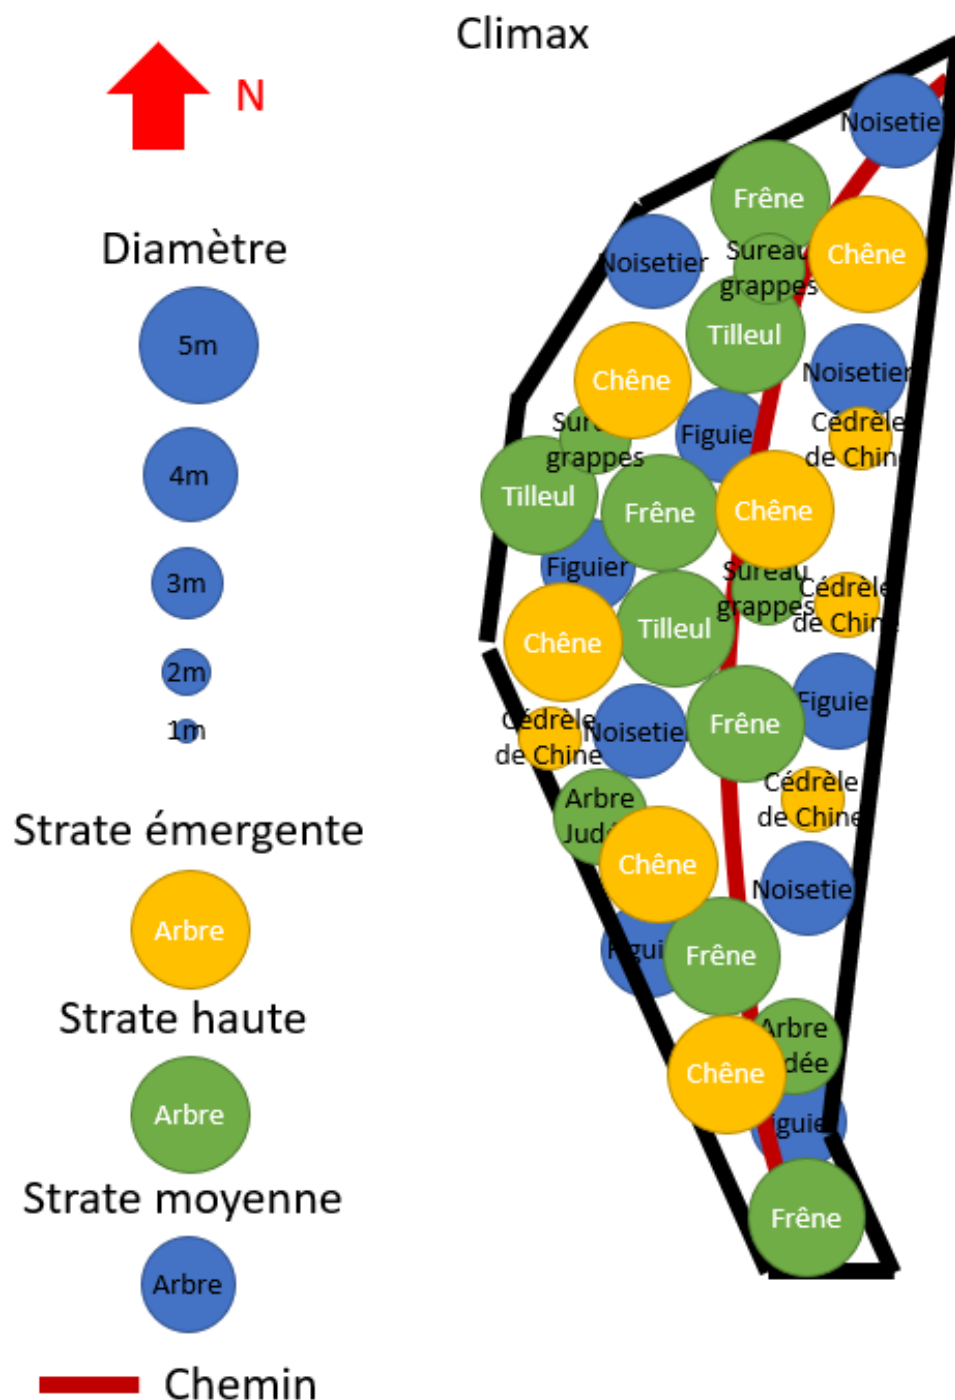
Climax

N

Diamètre

5m

4m

3m

2m

1m

Strate émergente

Arbre

Strate haute

Arbre

Strate moyenne

Arbre

Chemin

Noisetie

Frêne

Noisetier

Sureau grappes

Chêne

Tilleul

Chêne

Noisetier

Sur grappes

Figuie

Cédrèle de Chin

Tilleul

Frêne

Chêne

Figuier

Sureau grappes

Cédrèle de Chin

Chêne

Tilleul

Figuier

Cédrèle de Chine

Noisetie

Frêne

Cédrèle de Chine

Arbre Jud

Chêne

Noisetie

Figui

Frêne

Arbre dée

Chêne

iguie

Frêne